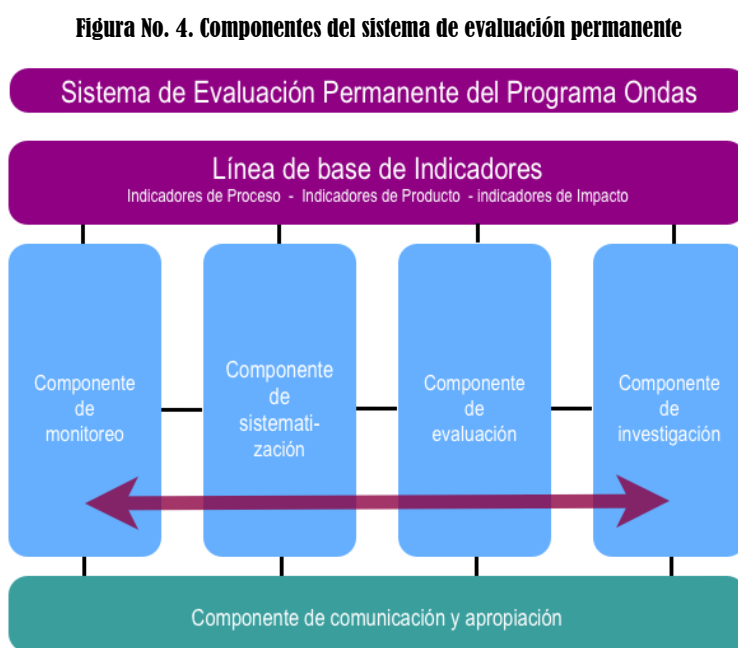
Figura No. 4. Componentes del sistema de evaluación permanente

Sistema de Evaluación Permanente del Programa Ondas

Línea de base de Indicadores
Indicadores de Proceso - Indicadores de Producto - indicadores de Impacto

Componente de monitoreo

Componente de sistematización

Componente de evaluación

Componente de investigación

Componente de comunicación y apropiación